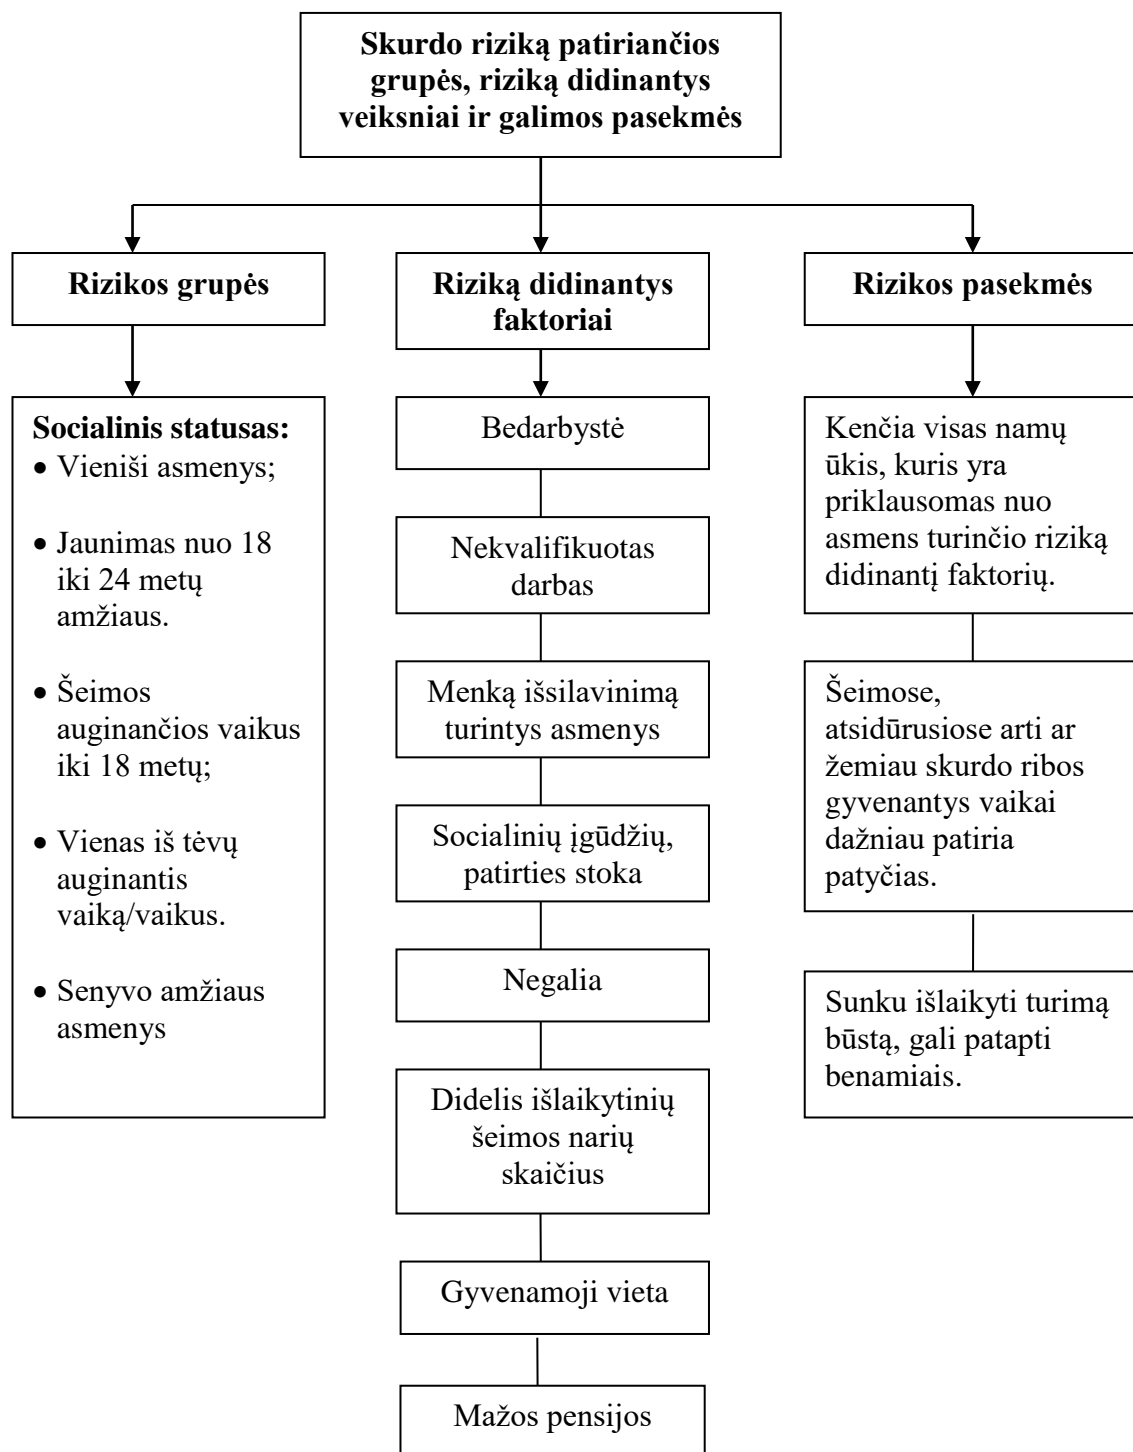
Skurdo riziką patiriančios grupės, riziką didinantys veiksniai ir galimos pasekmės

Rizikos grupės

Riziką didinantys faktoriai

Rizikos pasekmės

Socialinis statusas:
• Vieniši asmenys;
• Jaunimas nuo 18 iki 24 metų amžiaus.
• Šeimos auginančios vaikus iki 18 metų;
• Vienas iš tėvų auginantis vaiką/vaikus.
• Senyvo amžiaus asmenys

Bedarbystė

Nekvalifikuotas darbas

Menką išsilavinimą turintys asmenys

Socialinių įgūdžių, patirties stoka

Negalia

Didelis išlaikytinių šeimos narių skaičius

Gyvenamoji vieta

Mažos pensijos

Kenčia visas namų ūkis, kuris yra priklausomas nuo asmens turinčio riziką didinantį faktorių.

Šeimose, atsidūrusiose arti ar žemiau skurdo ribos gyvenantys vaikai dažniau patiria patyčias.

Sunku išlaikyti turimą būstą, gali patapti benamiais.